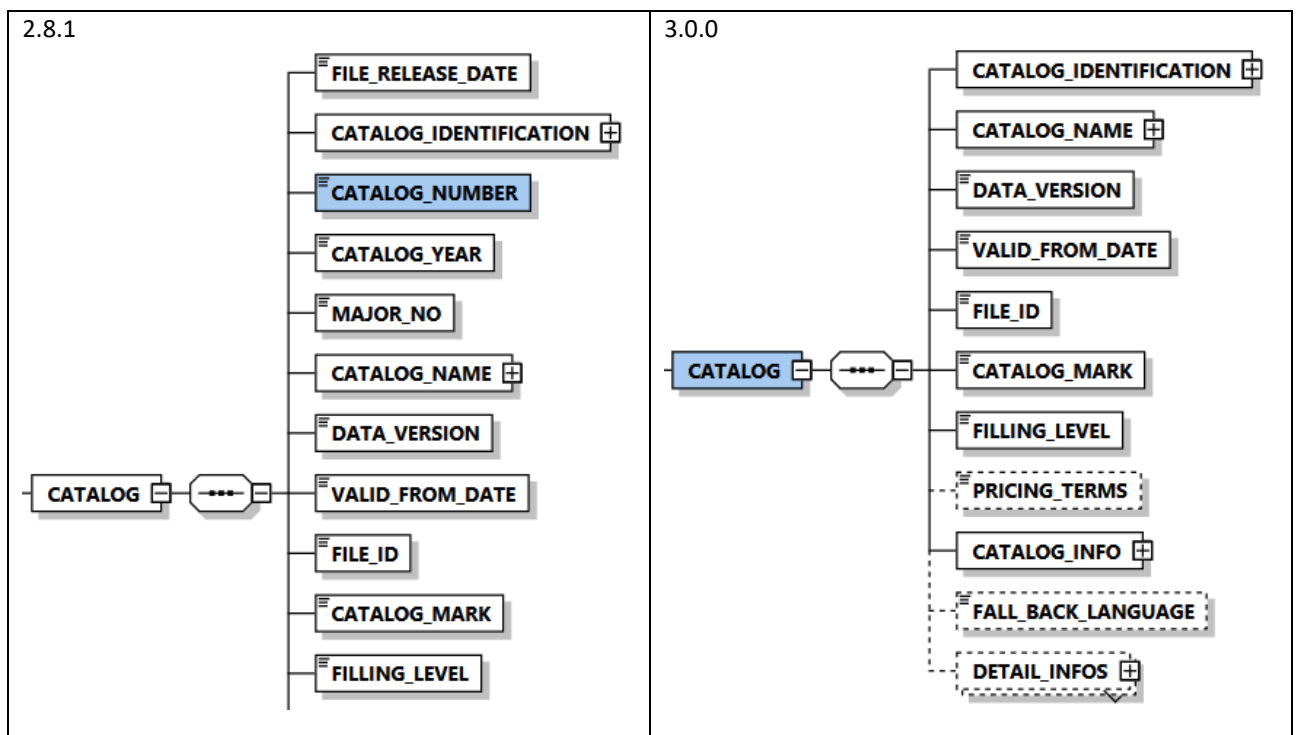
| 2.8.1 | 3.0.0 |
|---|---|
| CATALOG<br>FILE_RELEASE_DATE<br>CATALOG_IDENTIFICATION<br>CATALOG_NUMBER<br>CATALOG_YEAR<br>MAJOR_NO<br>CATALOG_NAME<br>DATA_VERSION<br>VALID_FROM_DATE<br>FILE_ID<br>CATALOG_MARK<br>FILLING_LEVEL | CATALOG<br>CATALOG_IDENTIFICATION<br>CATALOG_NAME<br>DATA_VERSION<br>VALID_FROM_DATE<br>FILE_ID<br>CATALOG_MARK<br>FILLING_LEVEL<br>PRICING_TERMS<br>CATALOG_INFO<br>FALL_BACK_LANGUAGE<br>DETAIL_INFOS |